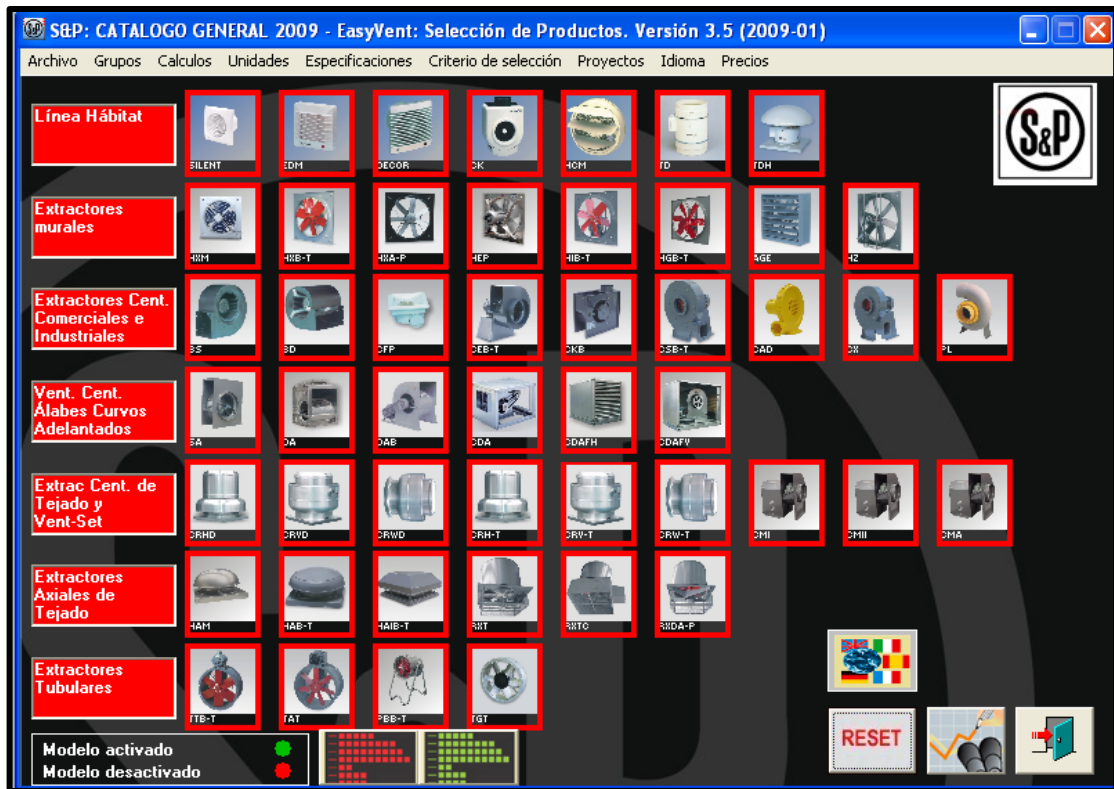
S&P: CATALOGO GENERAL 2009 - EasyVent: Selección de Productos. Versión 3.5 (2009-01)

Archivo Grupos Calculos Unidades Especificaciones Criterio de selección Proyectos Idioma Precios

Línea Hábitat
SILENT EDM DECOR CK HCM TD TDH

S&P

Extractores murales
HXM HXB-T HXA-P HEP HIB-T HGB-T AGE HZ

Extractores Cent. Comerciales e Industriales
BS BD CFP CEB-T CKB CSB-T CAD CX PL

Vent. Cent. Álabes Curvos Adelantados
SA DA DAB DDA CDAFH CDAFV

Extrac Cent. de Tejado y Vent-Set
CRHD CRVD CRWD CRH-T CRV-T CRW-T CMI CMII CMA

Extractores Axiales de Tejado
HAM HAB-T HAIB-T RXT RXTC RXDA-P

Extractores Tubulares
TTB-T TAT PBB-T TGT

Modelo activado
Modelo desactivado

RESET